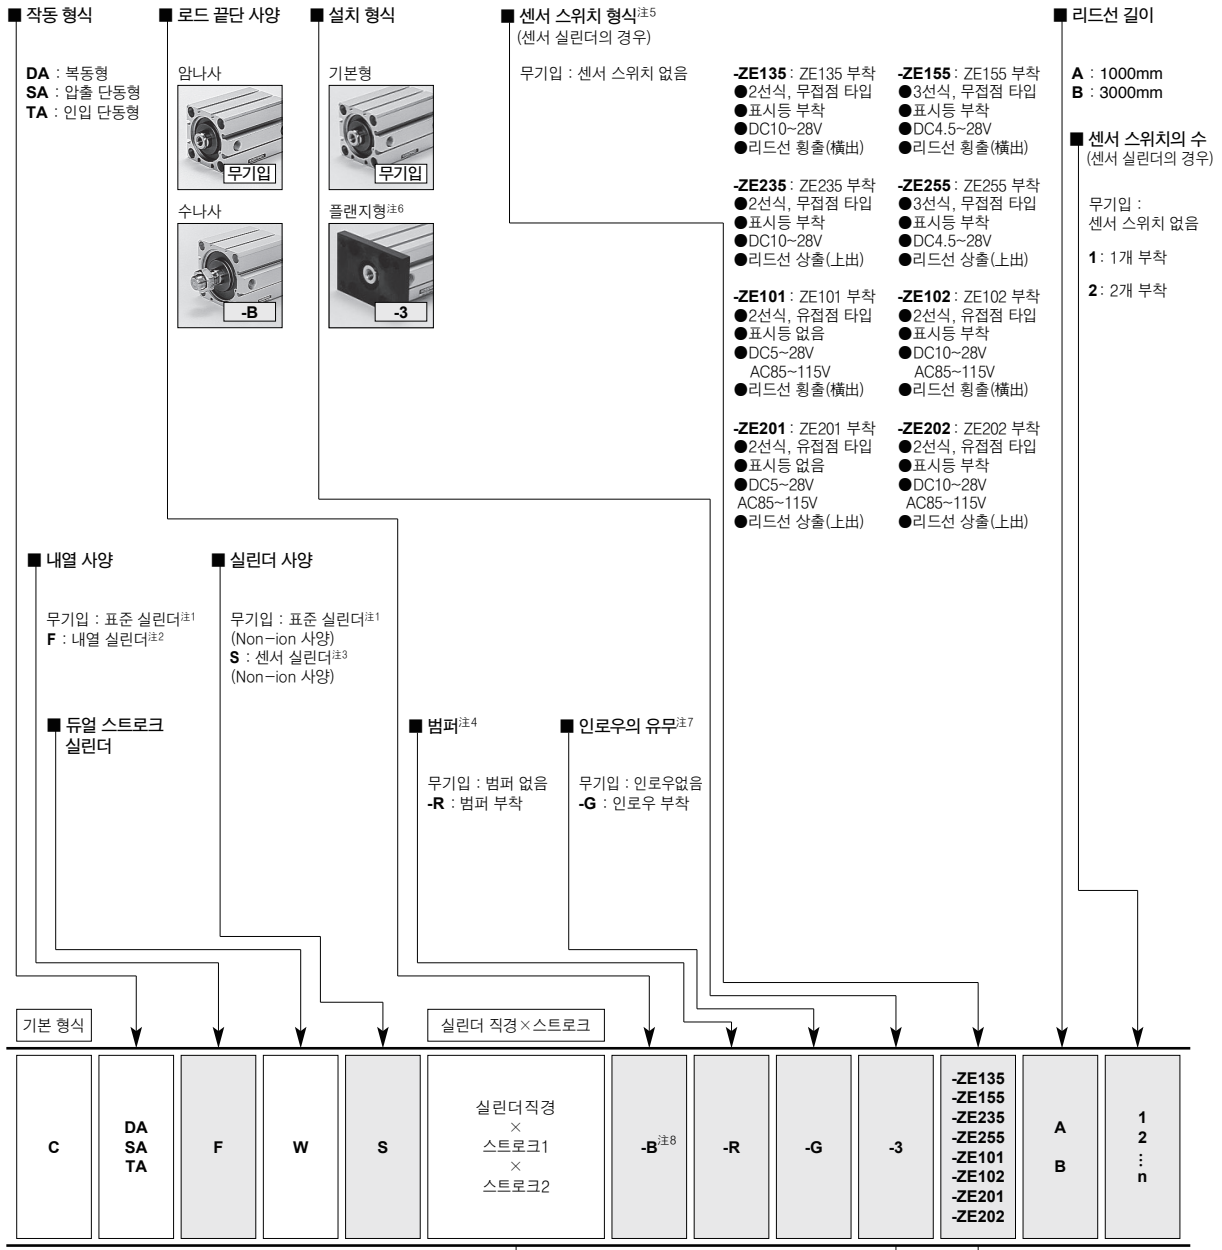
■ 작동 형식

**DA** : 복동형
**SA** : 압출 단동형
**TA** : 인입 단동형

■ 로드 끝단 사양

암나사

무기입

수나사

-B

■ 설치 형식

기본형

무기입

플랜지형$^{注6}$

-3

■ 센서 스위치 형식$^{注5}$
(센서 실린더의 경우)

무기입 : 센서 스위치 없음

**-ZE135** : ZE135 부착
●2선식, 무접점 타입
●표시등 부착
●DC10~28V
●리드선 횡출(横出)

**-ZE155** : ZE155 부착
●3선식, 무접점 타입
●표시등 부착
●DC4.5~28V
●리드선 횡출(横出)

**-ZE235** : ZE235 부착
●2선식, 무접점 타입
●표시등 부착
●DC10~28V
●리드선 상출(上出)

**-ZE255** : ZE255 부착
●3선식, 무접점 타입
●표시등 부착
●DC4.5~28V
●리드선 상출(上出)

**-ZE101** : ZE101 부착
●2선식, 유접점 타입
●표시등 없음
●DC5~28V
AC85~115V
●리드선 횡출(横出)

**-ZE102** : ZE102 부착
●2선식, 유접점 타입
●표시등 부착
●DC10~28V
AC85~115V
●리드선 횡출(横出)

**-ZE201** : ZE201 부착
●2선식, 유접점 타입
●표시등 없음
●DC5~28V
AC85~115V
●리드선 상출(上出)

**-ZE202** : ZE202 부착
●2선식, 유접점 타입
●표시등 부착
●DC10~28V
AC85~115V
●리드선 상출(上出)

■ 리드선 길이

**A** : 1000mm
**B** : 3000mm

■ 센서 스위치의 수
(센서 실린더의 경우)

무기입 :
센서 스위치 없음

**1** : 1개 부착

**2** : 2개 부착

■ 내열 사양

무기입 : 표준 실린더$^{注1}$
**F** : 내열 실린더$^{注2}$

■ 실린더 사양

무기입 : 표준 실린더$^{注1}$
(Non−ion 사양)
**S** : 센서 실린더$^{注3}$
(Non−ion 사양)

■ 듀얼 스트로크 실린더

■ 범퍼$^{注4}$

무기입 : 범퍼 없음
**-R** : 범퍼 부착

■ 인로우의 유무$^{注7}$

무기입 : 인로우없음
**-G** : 인로우 부착

기본 형식

실린더 직경×스트로크

| C | DA SA TA | F | W | S | 실린더직경 × 스트로크1 × 스트로크2 | -B$^{注8}$ | -R | -G | -3 | -ZE135 -ZE155 -ZE235 -ZE255 -ZE101 -ZE102 -ZE201 -ZE202 | A B | 1 2 ⋮ n |
|---|---|---|---|---|---|---|---|---|---|---|---|---|